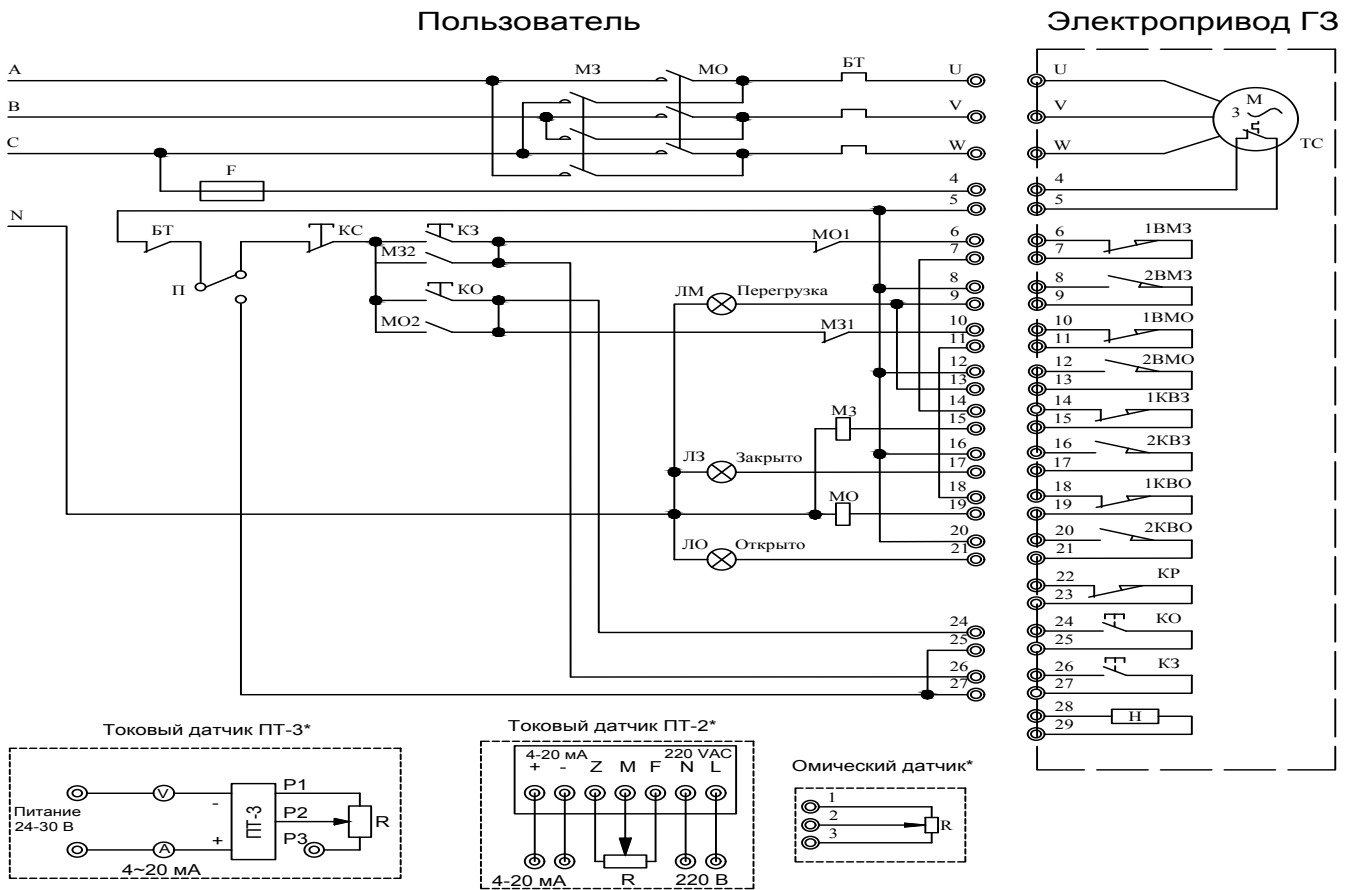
Пользователь

Электропривод ГЗ

A
B
C
N
МЗ
МО
БТ
U
V
W
F
4
5
БТ
КС
КЗ
П
МЗ2
МО1
6
7
КО
8
ЛМ
Перегрузка
9
МО2
10
МЗ1
11
12
13
14
МЗ
15
16
ЛЗ
Закрыто
17
18
МО
19
20
ЛО
Открыто
21
24
25
26
27

U
V
W
M
3
ТС
4
5
6
7
1ВМЗ
8
9
2ВМЗ
10
11
1ВМО
12
13
2ВМО
14
15
1КВЗ
16
17
2КВЗ
18
19
1КВО
20
21
2КВО
22
23
КР
24
25
КО
26
27
КЗ
28
29
Н

Токовый датчик ПТ-3*

V
-
ПТ-3
P1
P2
R
Питание 24-30 В
A
+
P3
4~20 мА

Токовый датчик ПТ-2*

4-20 мА
220 VAC
+
-
Z
M
F
N
L
4-20 мА
R
220 В

Омический датчик*

1
2
3
R